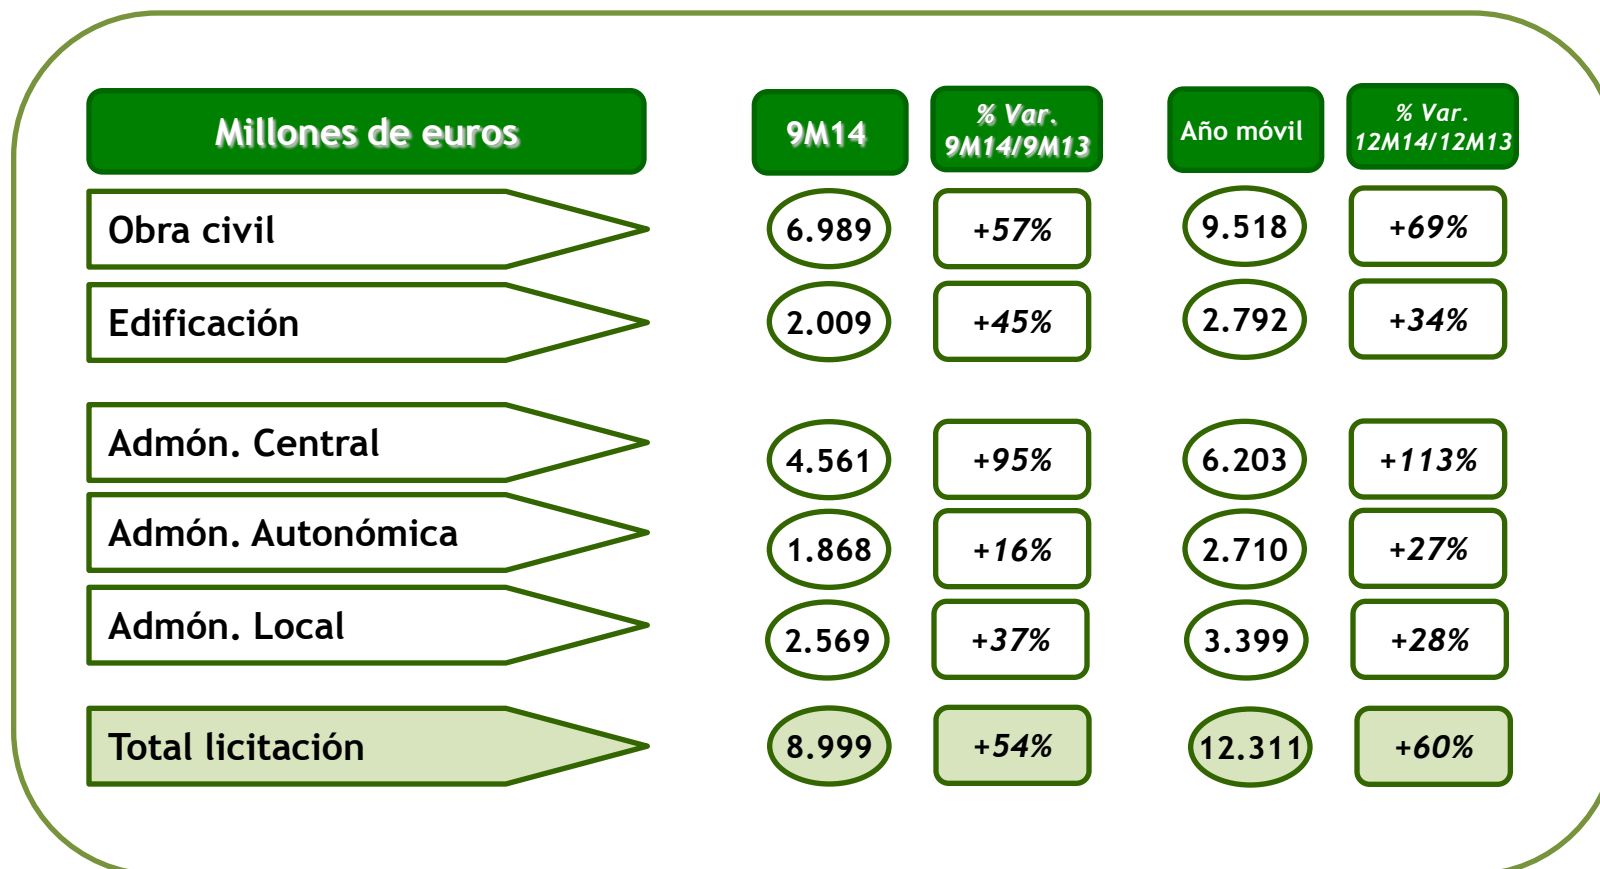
| Millones de euros | 9M14 | % Var. 9M14/9M13 | Año móvil | % Var. 12M14/12M13 |
|---|---|---|---|---|
| Obra civil | 6.989 | +57% | 9.518 | +69% |
| Edificación | 2.009 | +45% | 2.792 | +34% |
| Admón. Central | 4.561 | +95% | 6.203 | +113% |
| Admón. Autonómica | 1.868 | +16% | 2.710 | +27% |
| Admón. Local | 2.569 | +37% | 3.399 | +28% |
| Total licitación | 8.999 | +54% | 12.311 | +60% |